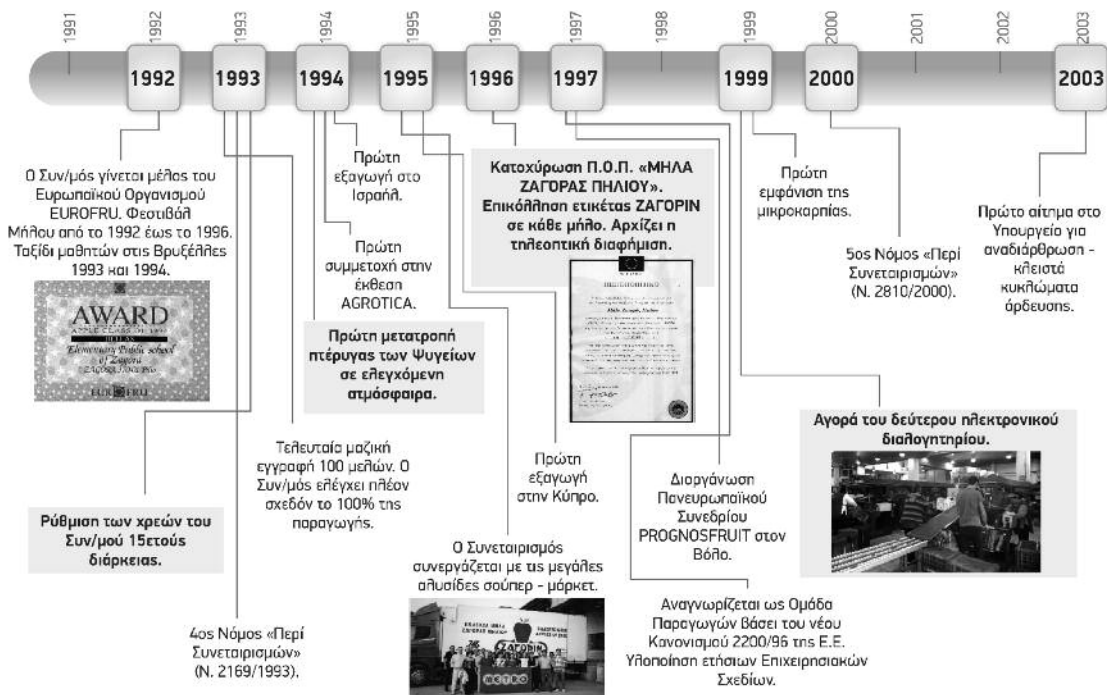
1991 1992 1993 1994 1995 1996 1997 1998 1999 2000 2001 2002 2003

1992 1993 1994 1995 1996 1997 1999 2000 2003

Ο Συν/μός γίνεται μέλος του Ευρωπαϊκού Οργανισμού EUROFRU. Φεστιβάλ Μήλου από το 1992 έως το 1996. Ταξίδι μαθητών στις Βρυξέλλες 1993 και 1994.

AWARD

EUROFRU

Πρώτη εξαγωγή στο Ισραήλ.

Πρώτη συμμετοχή στην έκθεση AGROTICA.

Πρώτη μετατροπή πτέρυγας των Ψυγείων σε ελεγχόμενη ατμόσφαιρα.

Κατοχύρωση Π.Ο.Π. «ΜΗΛΑ ΖΑΓΟΡΑΣ ΠΗΛΙΟΥ». Επικόλληση ετικέτας ΖΑΓΟΡΙΝ σε κάθε μήλο. Αρχίζει η τηλεοπτική διαφήμιση.

Πρώτη εμφάνιση της μικροκαρπίας.

5ος Νόμος «Περί Συνεταιρισμών» (Ν. 2810/2000).

Πρώτο αίτημα στο Υπουργείο για αναδιάρθρωση - κλειστά κυκλώματα άρδευσης.

Αγορά του δεύτερου ηλεκτρονικού διαλογητηρίου.

Τελευταία μαζική εγγραφή 100 μελών. Ο Συν/μός ελέγχει πλέον σχεδόν το 100% της παραγωγής.

Πρώτη εξαγωγή στην Κύπρο.

Διοργάνωση Πανευρωπαϊκού Συνεδρίου PROGNOSFRUIT στον Βόλο.

Ρύθμιση των χρεών του Συν/μού 15ετούς διάρκειας.

Ο Συνεταιρισμός συνεργάζεται με τις μεγάλες αλυσίδες σούπερ - μάρκετ.

ΖΑΓΟΡΙΝ

METRO

Αναγνωρίζεται ως Ομάδα Παραγωγών βάσει του νέου Κανονισμού 2200/96 της Ε.Ε. Υλοποίηση ετήσιων Επιχειρησιακών Σχεδίων.

4ος Νόμος «Περί Συνεταιρισμών» (Ν. 2169/1993).